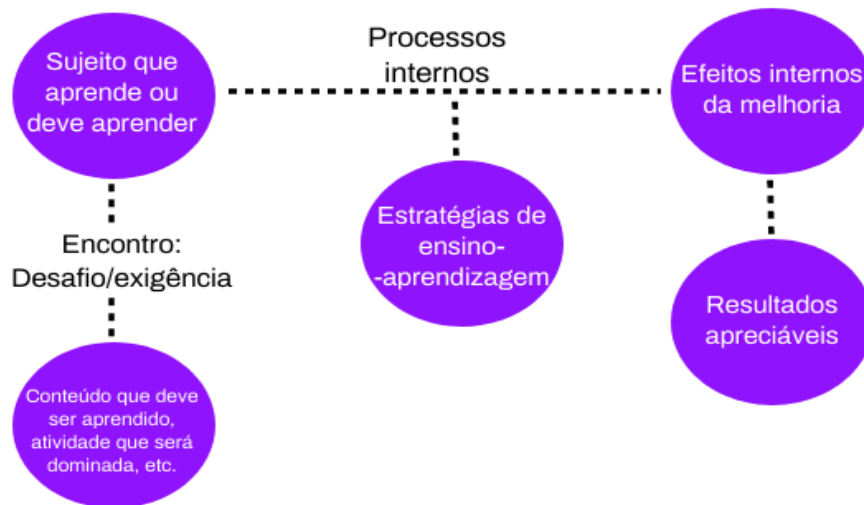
Sujeito que aprende ou deve aprender

Processos internos

Efeitos internos da melhoria

Encontro: Desafio/exigência

Estratégias de ensino- -aprendizagem

Resultados apreciáveis

Conteúdo que deve ser aprendido, atividade que será dominada, etc.